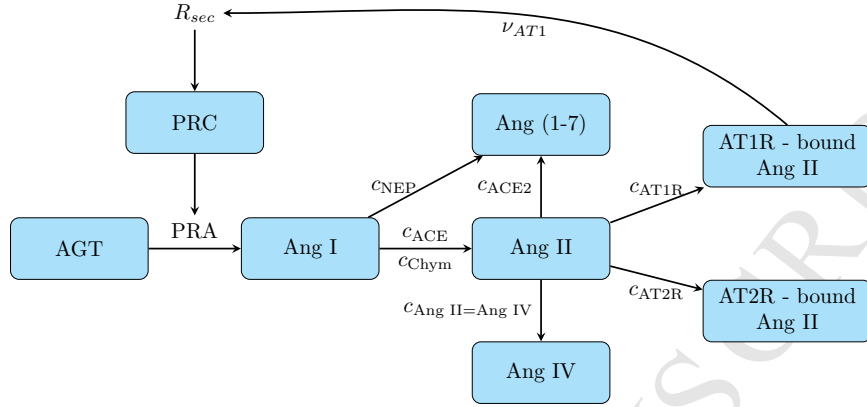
$R_{sec}$

$\nu_{AT1}$

PRC

Ang (1-7)

AT1R - bound Ang II

$c_{\text{NEP}}$

$c_{\text{ACE2}}$

$c_{\text{AT1R}}$

PRA

AGT

Ang I

$c_{\text{ACE}}$

$c_{\text{Chym}}$

Ang II

$c_{\text{AT2R}}$

AT2R - bound Ang II

$c_{\text{Ang II=Ang IV}}$

Ang IV